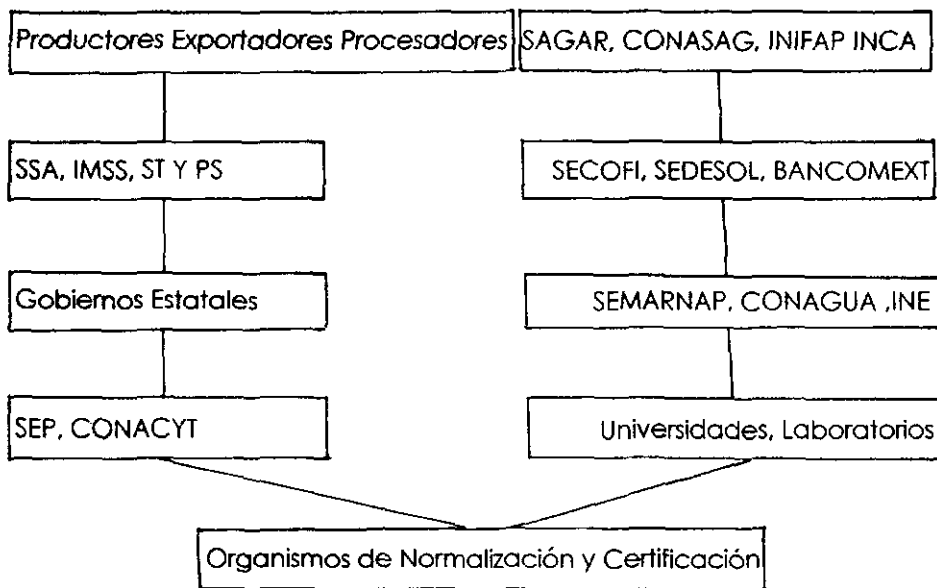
Productores Exportadores Procesadores

SAGAR, CONASAG, INIFAP INCA

SSA, IMSS, ST Y PS

SECOFI, SEDESOL, BANCOMEXT

Gobiemos Estatales

SEMARNAP, CONAGUA ,INE

SEP, CONACYT

Universidades, Laboratorios

Organismos de Normalización y Certificación